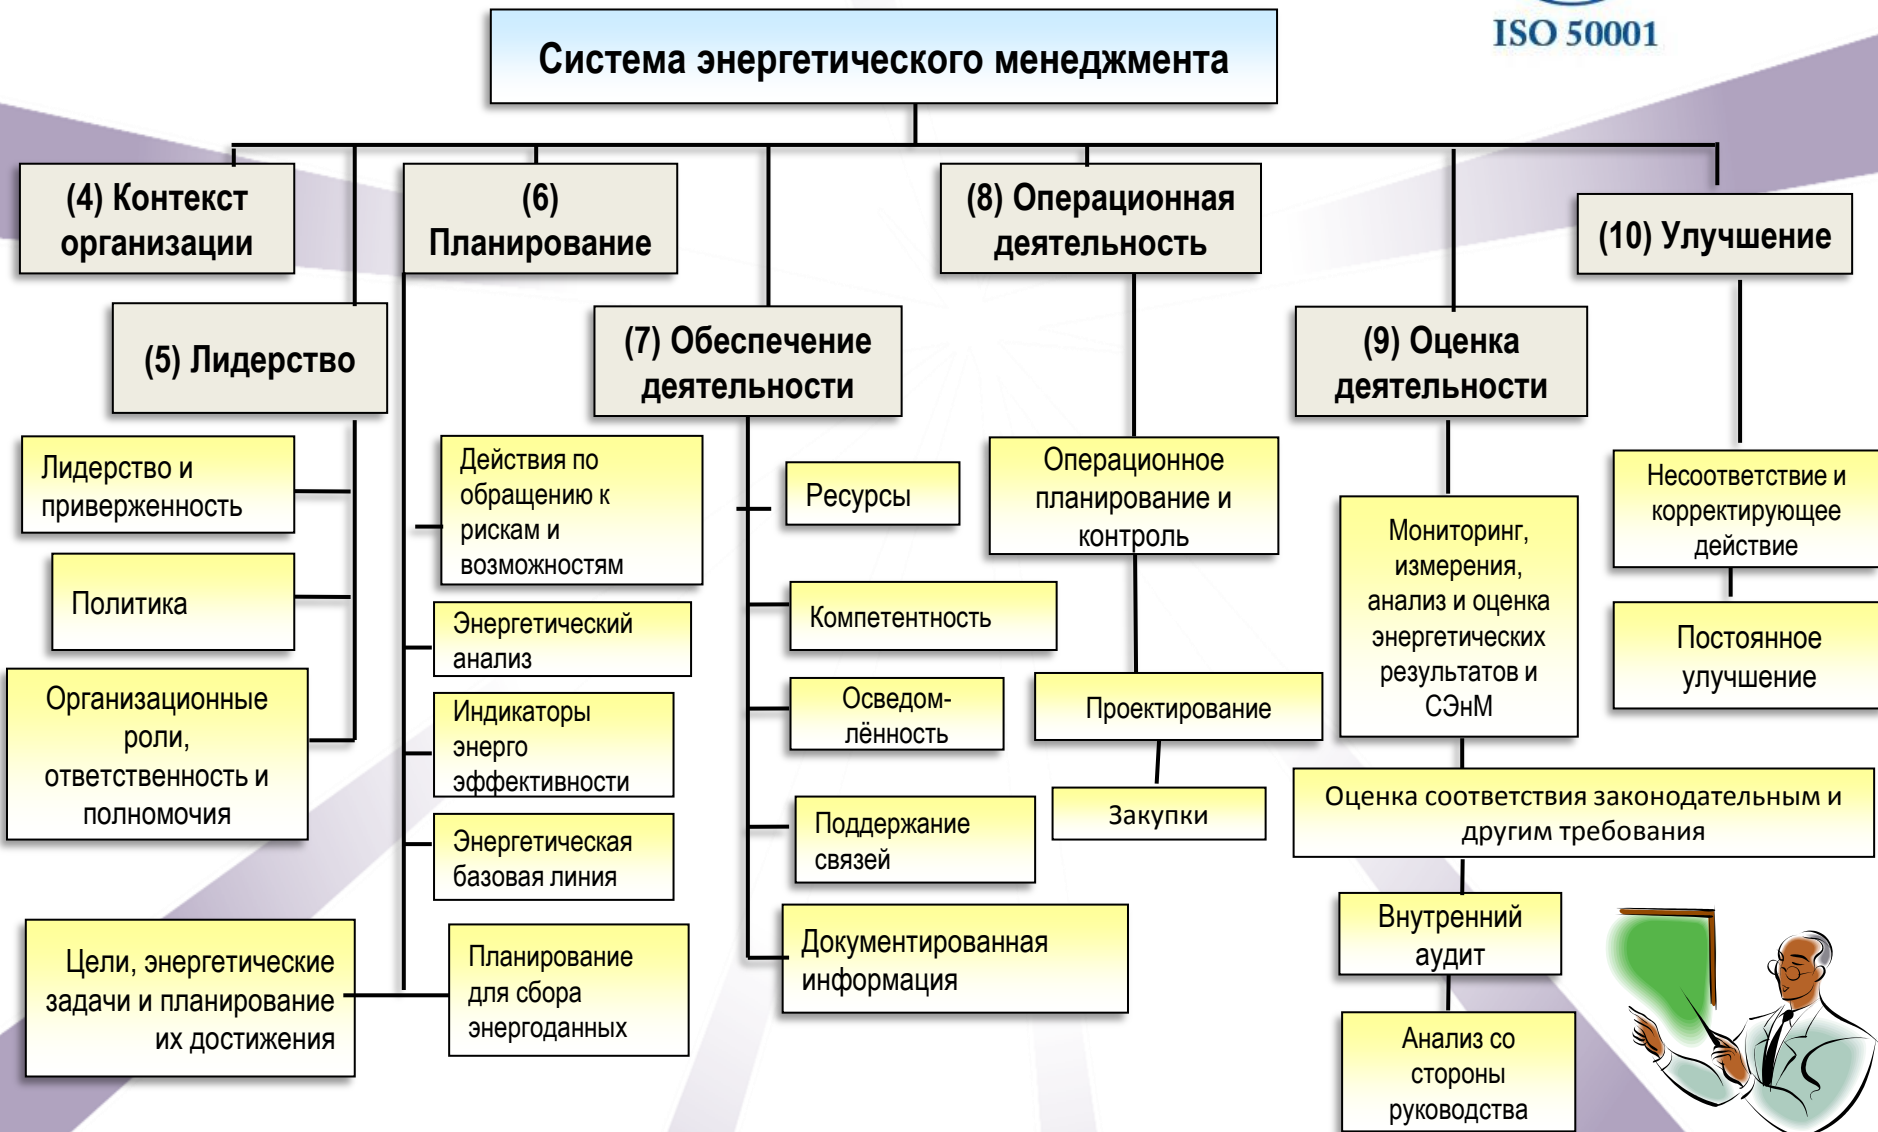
ISO 50001

Система энергетического менеджмента

(4) Контекст организации

(5) Лидерство

Лидерство и приверженность

Политика

Организационные роли, ответственность и полномочия

Цели, энергетические задачи и планирование их достижения

(6) Планирование

Действия по обращению к рискам и возможностям

Энергетический анализ

Индикаторы энерго эффективности

Энергетическая базовая линия

Планирование для сбора энергоданных

(7) Обеспечение деятельности

Ресурсы

Компетентность

Осведом-лённость

Поддержание связей

Документированная информация

(8) Операционная деятельность

Операционное планирование и контроль

Проектирование

Закупки

(9) Оценка деятельности

Мониторинг, измерения, анализ и оценка энергетических результатов и СЭнМ

Оценка соответствия законодательным и другим требования

Внутренний аудит

Анализ со стороны руководства

(10) Улучшение

Несоответствие и корректирующее действие

Постоянное улучшение